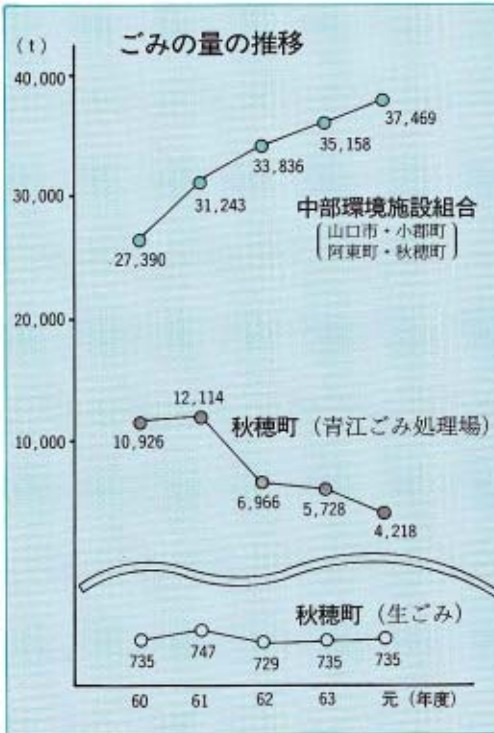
(t)

ごみの量の推移

40,000

30,000

20,000

10,000

27,390

31,243

33,836

35,158

37,469

中部環境施設組合

(山口市・小郡町
阿東町・秋穂町)

10,926

12,114

6,966

5,728

4,218

秋穂町(青江ごみ処理場)

秋穂町(生ごみ)

735

747

729

735

735

60

61

62

63

元(年度)